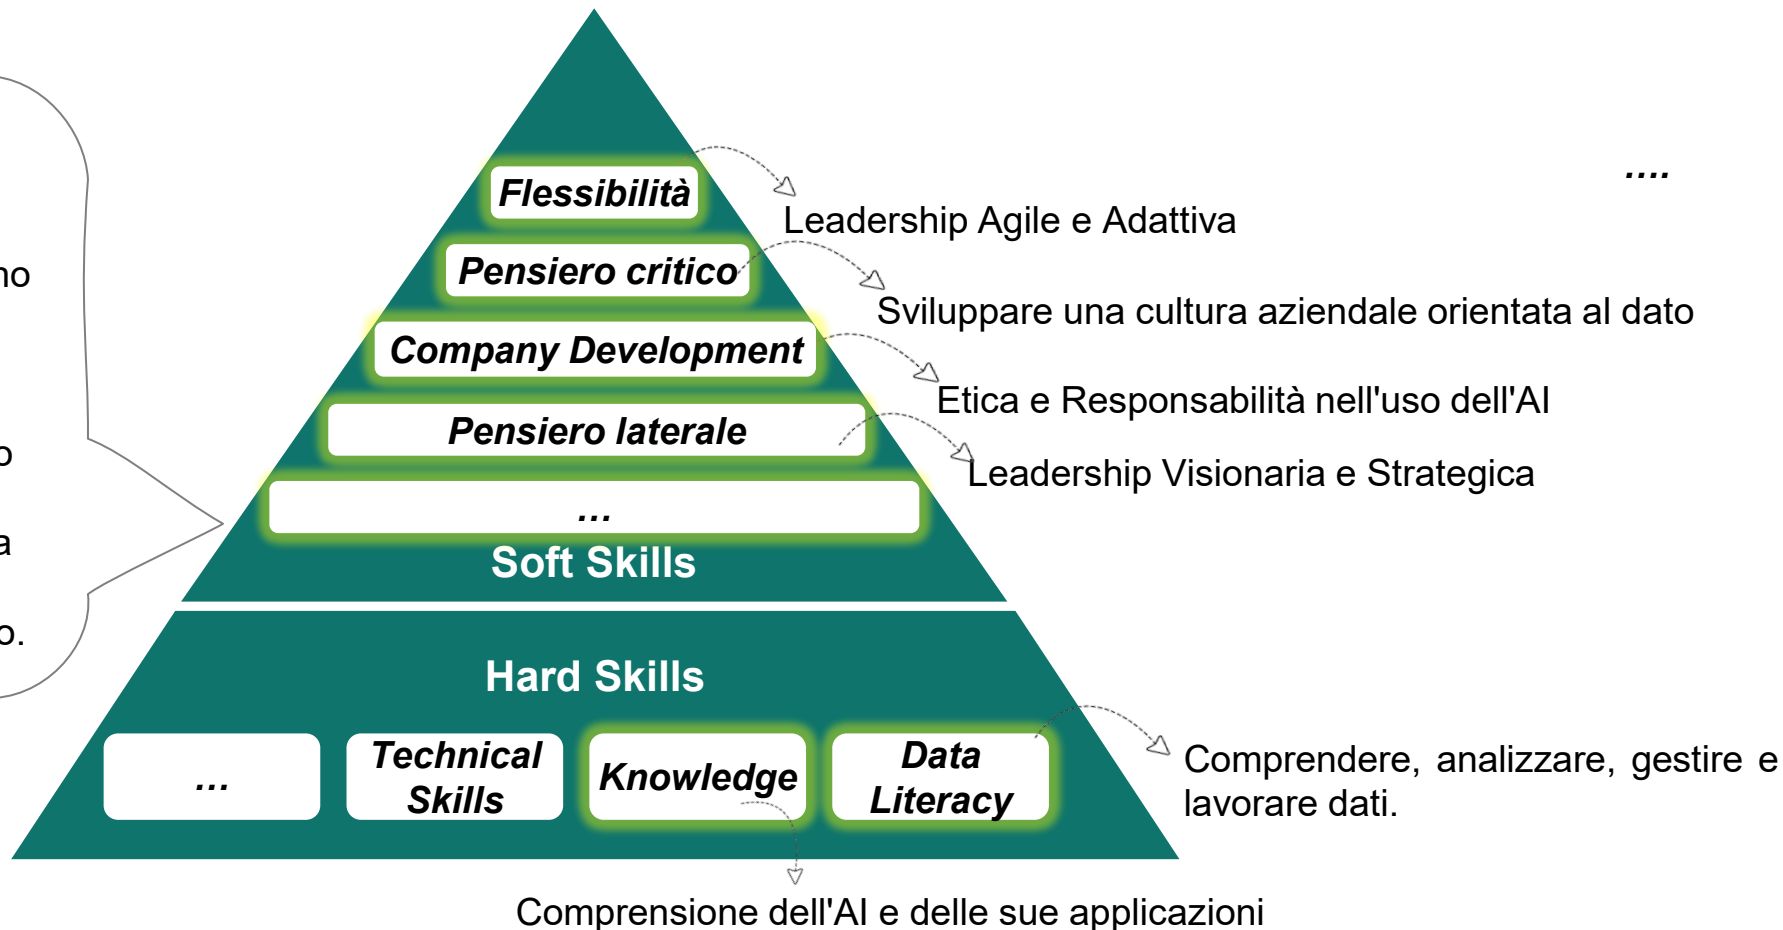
no

o

a

o.

Flessibilità

Pensiero critico

Company Development

Pensiero laterale

...

Soft Skills

Hard Skills

...

Technical Skills

Knowledge

Data Literacy

....

Leadership Agile e Adattiva

Sviluppare una cultura aziendale orientata al dato

Etica e Responsabilità nell'uso dell'AI

Leadership Visionaria e Strategica

Comprendere, analizzare, gestire e lavorare dati.

Comprensione dell'AI e delle sue applicazioni